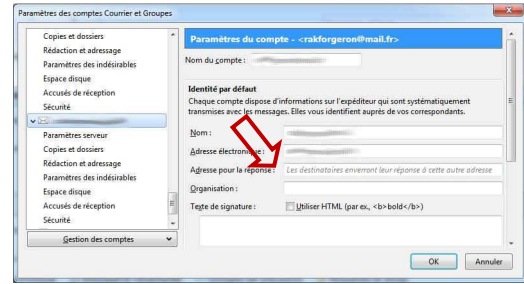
Paramètres des comptes Courrier et Groupes

Copies et dossiers
Rédaction et adressage
Paramètres des indésirables
Espace disque
Accusés de réception
Sécurité
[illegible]
Paramètres serveur
Copies et dossiers
Rédaction et adressage
Paramètres des indésirables
Espace disque
Accusés de réception
Sécurité

Gestion des comptes

Paramètres du compte - <rakforgeron@mail.fr>

Nom du compte : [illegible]

Identité par défaut
Chaque compte dispose d'informations sur l'expéditeur qui sont systématiquement transmises avec les messages. Elles vous identifient auprès de vos correspondants.

Nom : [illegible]
Adresse électronique : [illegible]
Adresse pour la réponse : Les destinataires enverront leur réponse à cette autre adresse
Organisation :
Texte de signature : Utiliser HTML (par ex., <b>bold</b>)

OK
Annuler